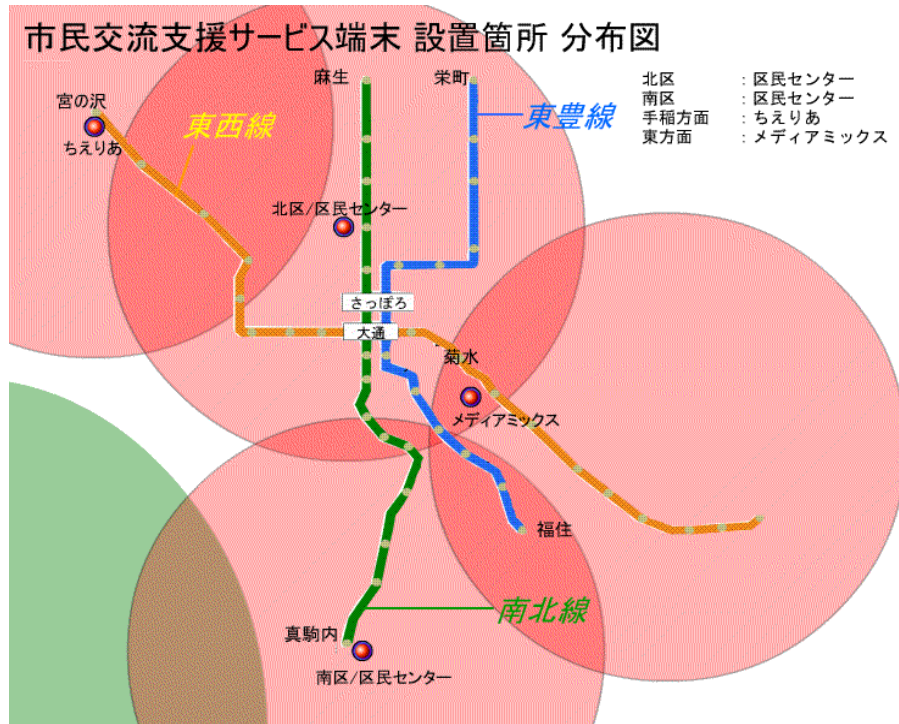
市民交流支援サービス端末 設置箇所 分布図

| 北区 | ：区民センター |
|---|---|
| 南区 | ：区民センター |
| 手稲方面 | ：ちえりあ |
| 東方面 | ：メディアミックス |

宮の沢
ちえりあ
東西線
麻生
栄町
東豊線
北区/区民センター
さっぽろ
大通
菊水
メディアミックス
福住
南北線
真駒内
南区/区民センター